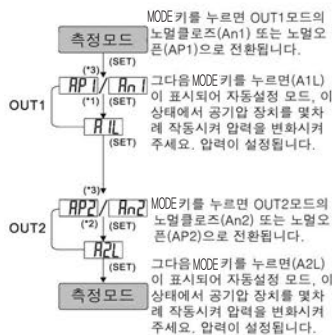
측정모드

(SET)

(*3)

AP1 / An1

(*1)

(SET)

A1L

(SET)

OUT1

MODE키를 누르면 OUT1모드의 노멀클로즈(An1) 또는 노멀오픈(AP1)으로 전환됩니다.

그다음MODE키를 누르면(A1L)이 표시되어 자동설정 모드, 이 상태에서 공기압 장치를 맞춰 작동시켜 압력을 변화시켜 주세요. 압력이 설정됩니다.

(*3)

AP2 / An2

(*2)

(SET)

A2L

(SET)

OUT2

측정모드

MODE키를 누르면 OUT2모드의 노멀클로즈(An2) 또는 노멀오픈(AP2)으로 전환됩니다.

그다음MODE키를 누르면(A2L)이 표시되어 자동설정 모드, 이 상태에서 공기압 장치를 맞춰 작동시켜 압력을 변화시켜 주세요. 압력이 설정됩니다.